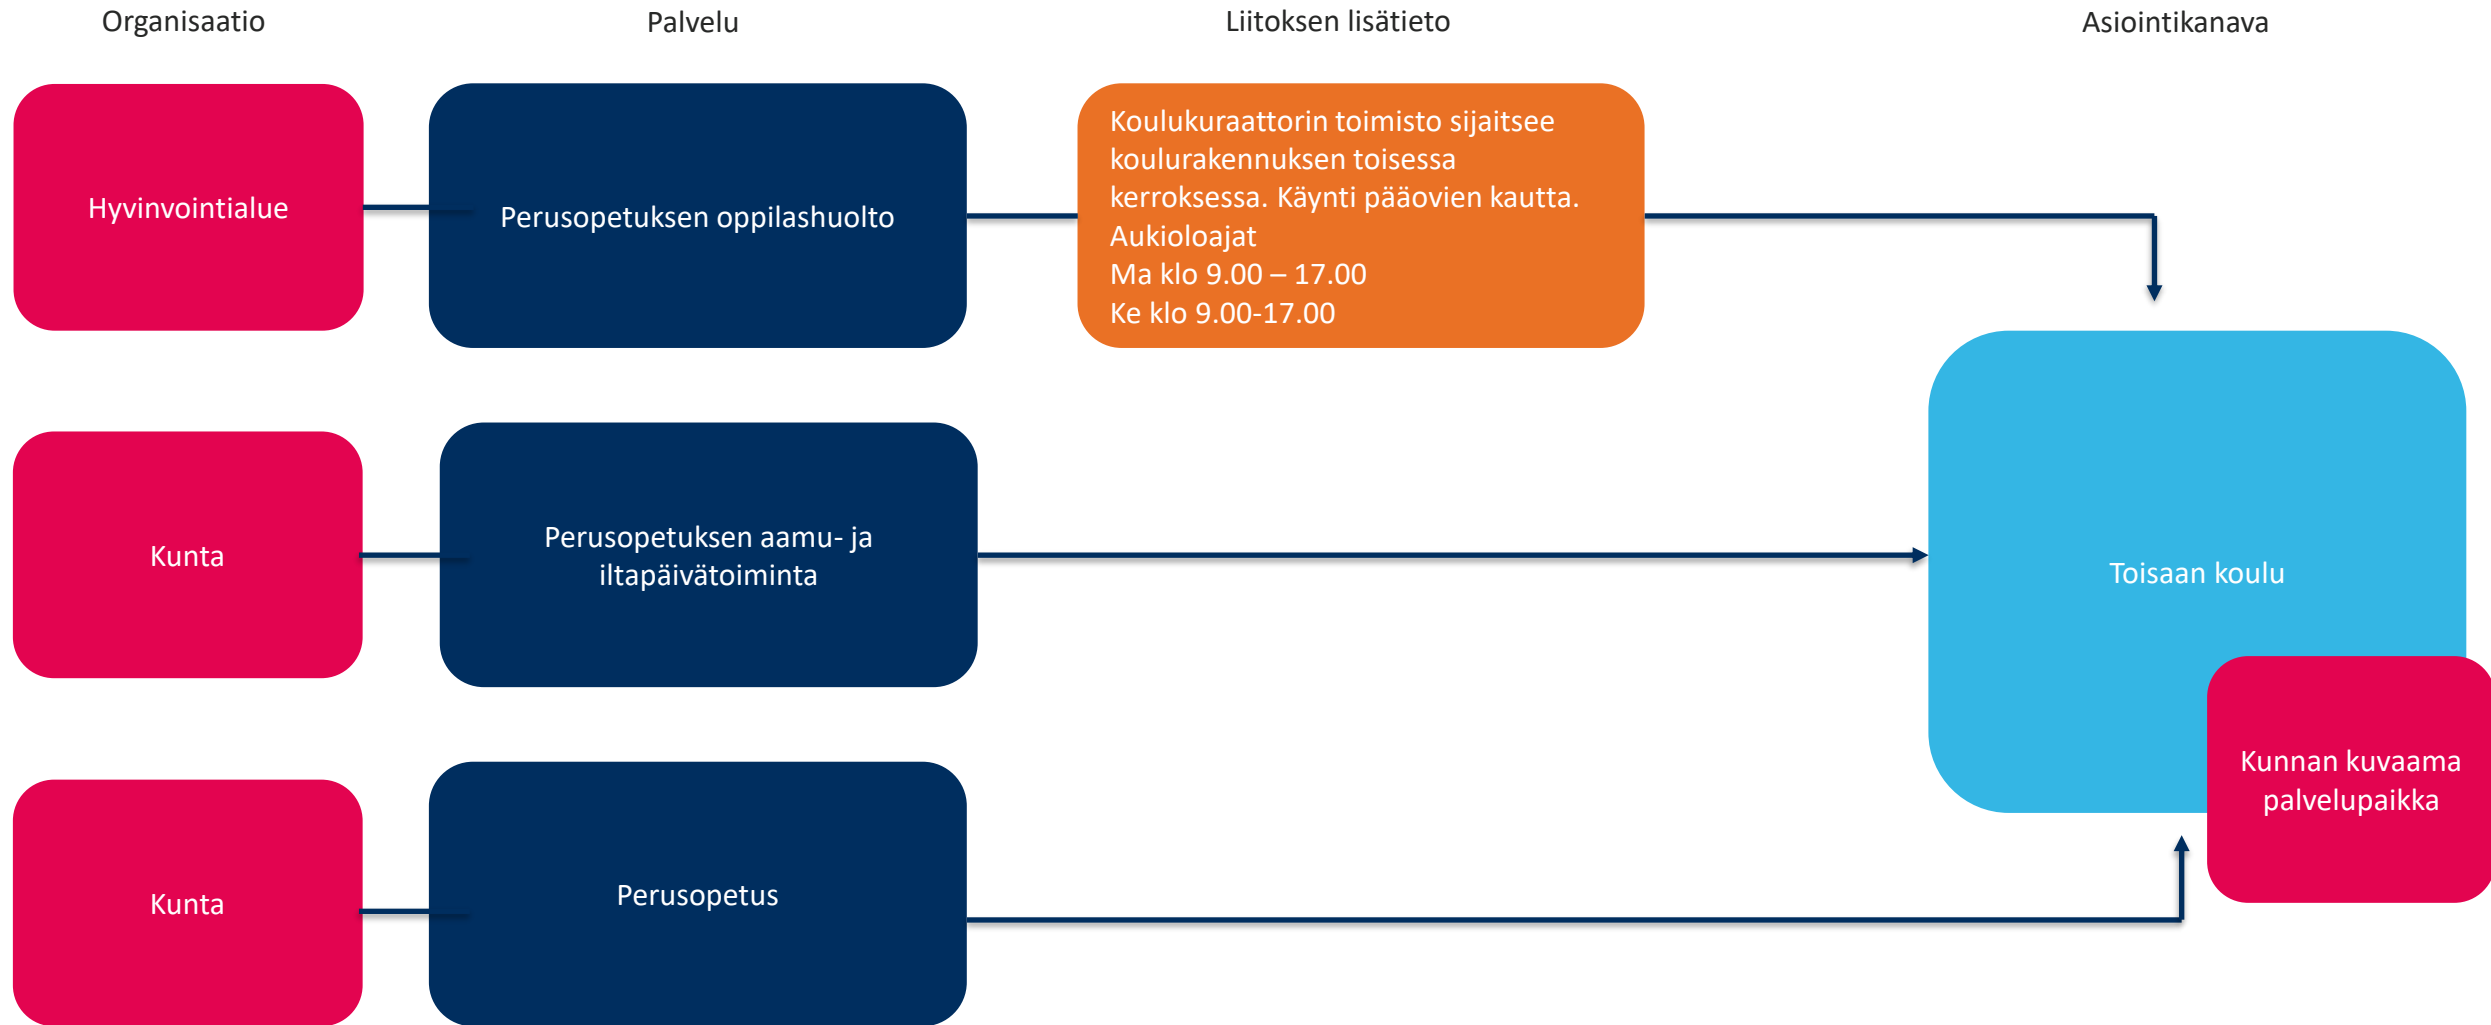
Organisaatio

Palvelu

Liitoksen lisätieto

Asiointikanava

Hyvinvointialue

Perusopetuksen oppilashuolto

Koulukuraattorin toimisto sijaitsee koulurakennuksen toisessa kerroksessa. Käynti pääovien kautta.
Aukioloajat
Ma klo 9.00 – 17.00
Ke klo 9.00-17.00

Kunta

Perusopetuksen aamu- ja iltapäivätoiminta

Toisaan koulu

Kunnan kuvaama palvelupaikka

Kunta

Perusopetus